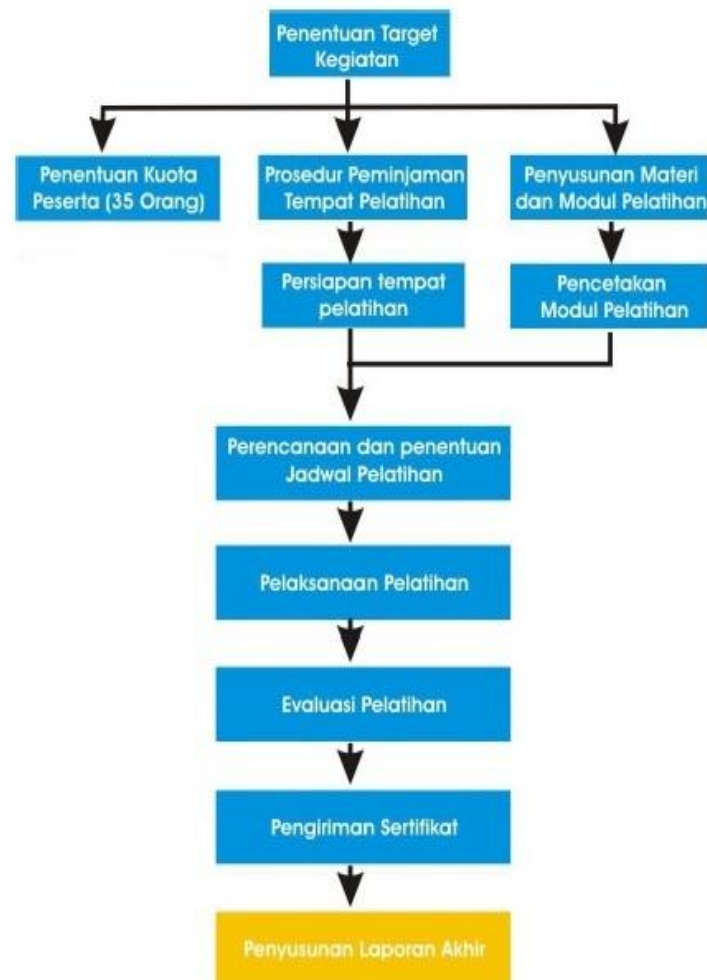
Penentuan Target Kegiatan

Penentuan Kuota Peserta (35 Orang)

Prosedur Peminjaman Tempat Pelatihan

Penyusunan Materi dan Modul Pelatihan

Persiapan tempat pelatihan

Pencetakan Modul Pelatihan

Perencanaan dan penentuan Jadwal Pelatihan

Pelaksanaan Pelatihan

Evaluasi Pelatihan

Pengiriman Sertifikat

Penyusunan Laporan Akhir